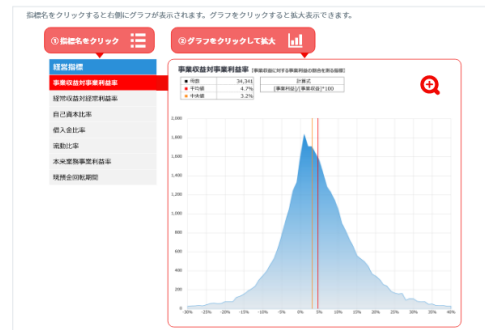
指標名をクリックすると右側にグラフが表示されます。グラフをクリックすると拡大表示できます。

① 指標名をクリック

② グラフをクリックして拡大

経営指標
事業収益対事業利益率
経常収益対経常利益率
自己資本比率
借入金比率
流動比率
本来業務事業利益率
現預金回転期間

事業収益対事業利益率 [事業収益に対する事業利益の割合を表す指標]

| | | |
|---|---|---|
| ■ 母数 | 34,341 | 計算式 |
| ■ 平均値 | 4.7% | [事業利益]÷[事業収益]*100 |
| ■ 中央値 | 3.2% | |

1,800
1,600
1,400
1,200
1,000
800
600
400
200
0

-30% -25% -20% -15% -10% -5% 0% 5% 10% 15% 20% 25% 30% 35% 40%